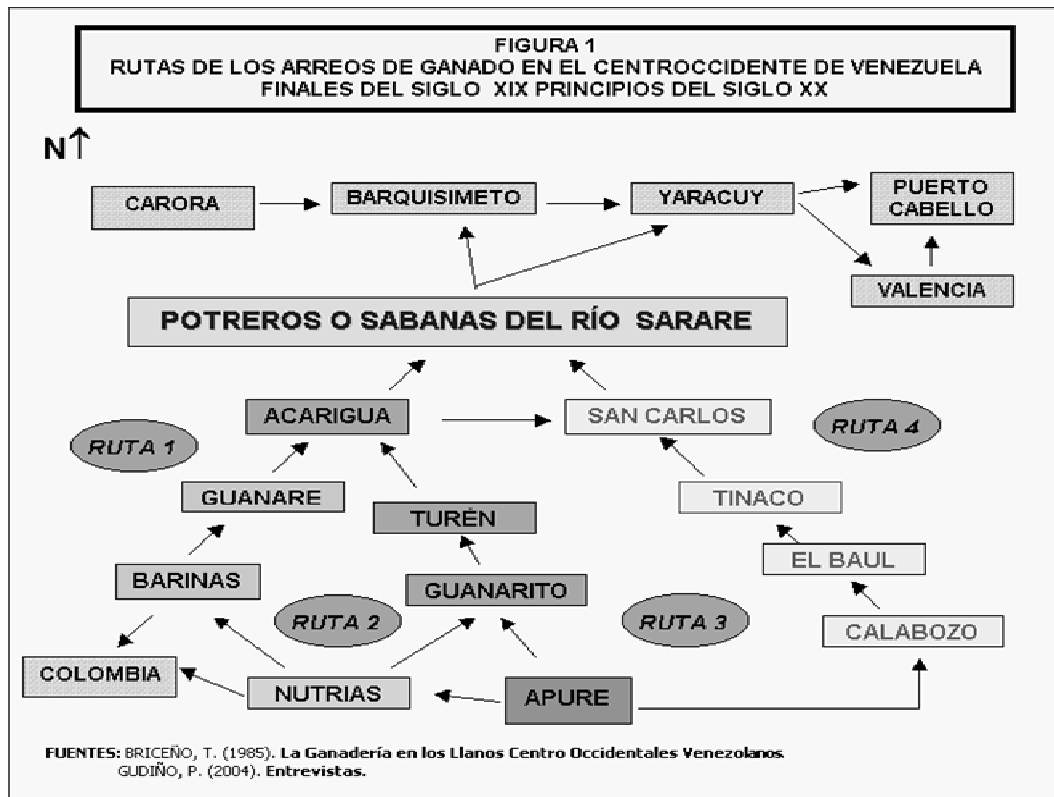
FIGURA 1
RUTAS DE LOS ARREOS DE GANADO EN EL CENTROCCIDENTE DE VENEZUELA
FINALES DEL SIGLO XIX PRINCIPIOS DEL SIGLO XX

N↑

CARORA

BARQUISIMETO

YARACUY

PUERTO CABELLO

VALENCIA

POTREROS O SABANAS DEL RÍO SARARE

ACARIGUA

SAN CARLOS

RUTA 1

RUTA 4

GUANARE

TURÉN

TINACO

EL BAUL

BARINAS

GUANARITO

RUTA 2

RUTA 3

CALABOZO

COLOMBIA

NUTRIAS

APURE

FUENTES: BRICEÑO, T. (1985). La Ganadería en los Llanos Centro Occidentales Venezolanos.
GUDIÑO, P. (2004). Entrevistas.